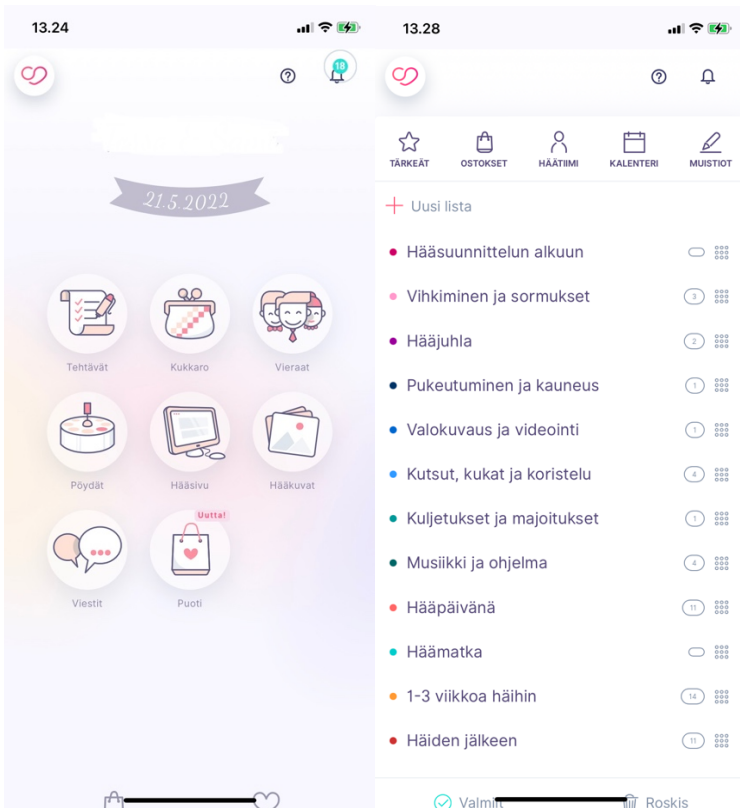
13.24

18

21.5.2022

Tehtävät

Kukkaro

Vieraat

Pöydät

Hääsivu

Hääkuvat

Uutta!

Viestit

Puoti

13.28

TÄRKEÄT

OSTOKSET

HÄÄTIIMI

KALENTERI

MUISTIOT

+ Uusi lista

Hääsuunnittelun alkuun

Vihkiminen ja sormukset 3

Hääjuhla 2

Pukeutuminen ja kauneus 1

Valokuvaus ja videointi 1

Kutsut, kukat ja koristelu 4

Kuljetukset ja majoitukset 1

Musiikki ja ohjelma 4

Hääpäivänä 11

Häämatka

1-3 viikkoa häihin 14

Häiden jälkeen 11

Valmiit

Roskis